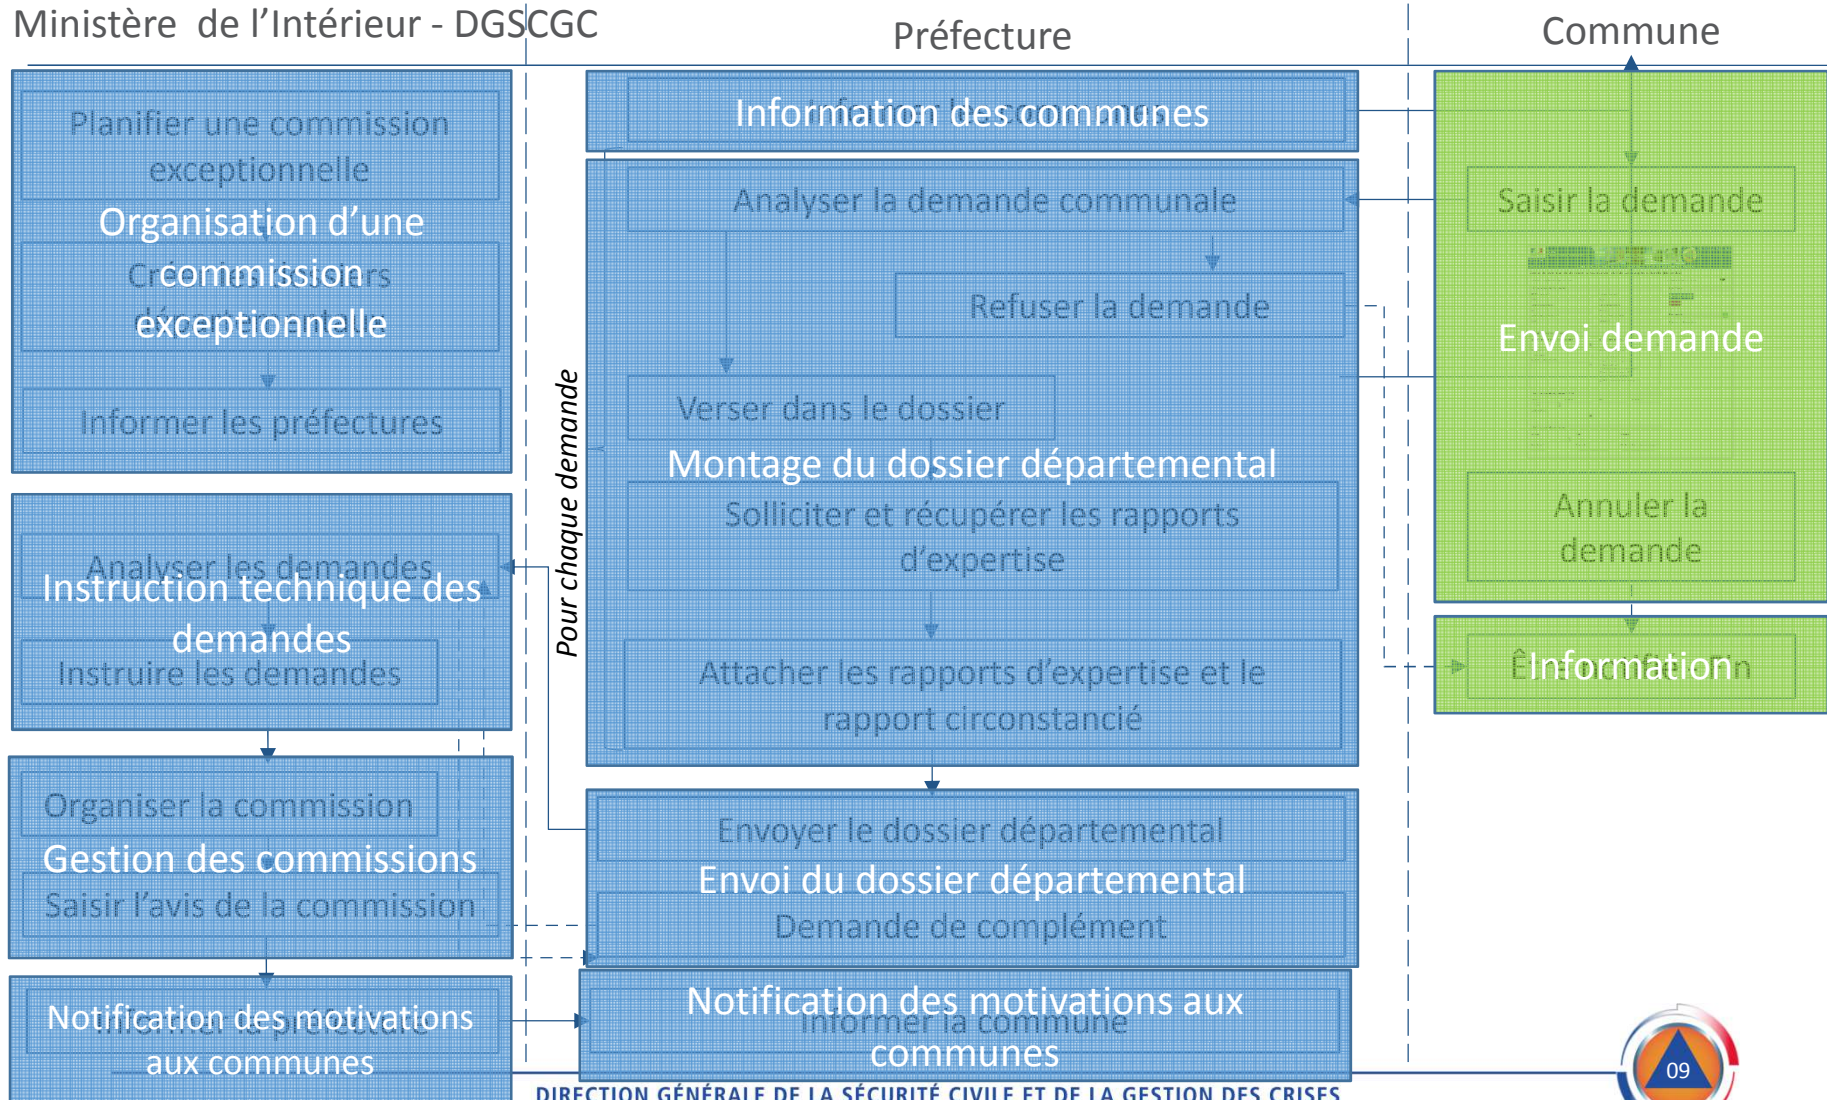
Ministère de l'Intérieur - DGSCGC

Préfecture

Commune

Planifier une commission exceptionnelle

Organisation d'une commission exceptionnelle

Cr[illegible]rs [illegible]

Informer les préfectures

Information des communes

Analyser la demande communale

Refuser la demande

Verser dans le dossier

Montage du dossier départemental

Solliciter et récupérer les rapports d'expertise

Attacher les rapports d'expertise et le rapport circonstancié

Pour chaque demande

Saisir la demande

Envoi demande

Annuler la demande

Information

Analyser les demandes

Instruction technique des demandes

Instruire les demandes

Organiser la commission

Gestion des commissions

Saisir l'avis de la commission

Envoyer le dossier départemental

Envoi du dossier départemental

Demande de complément

Notification des motivations aux communes

Informer la préfecture

Notification des motivations aux communes

Informer la commune

DIRECTION GÉNÉRALE DE LA SÉCURITÉ CIVILE ET DE LA GESTION DES CRISES

09